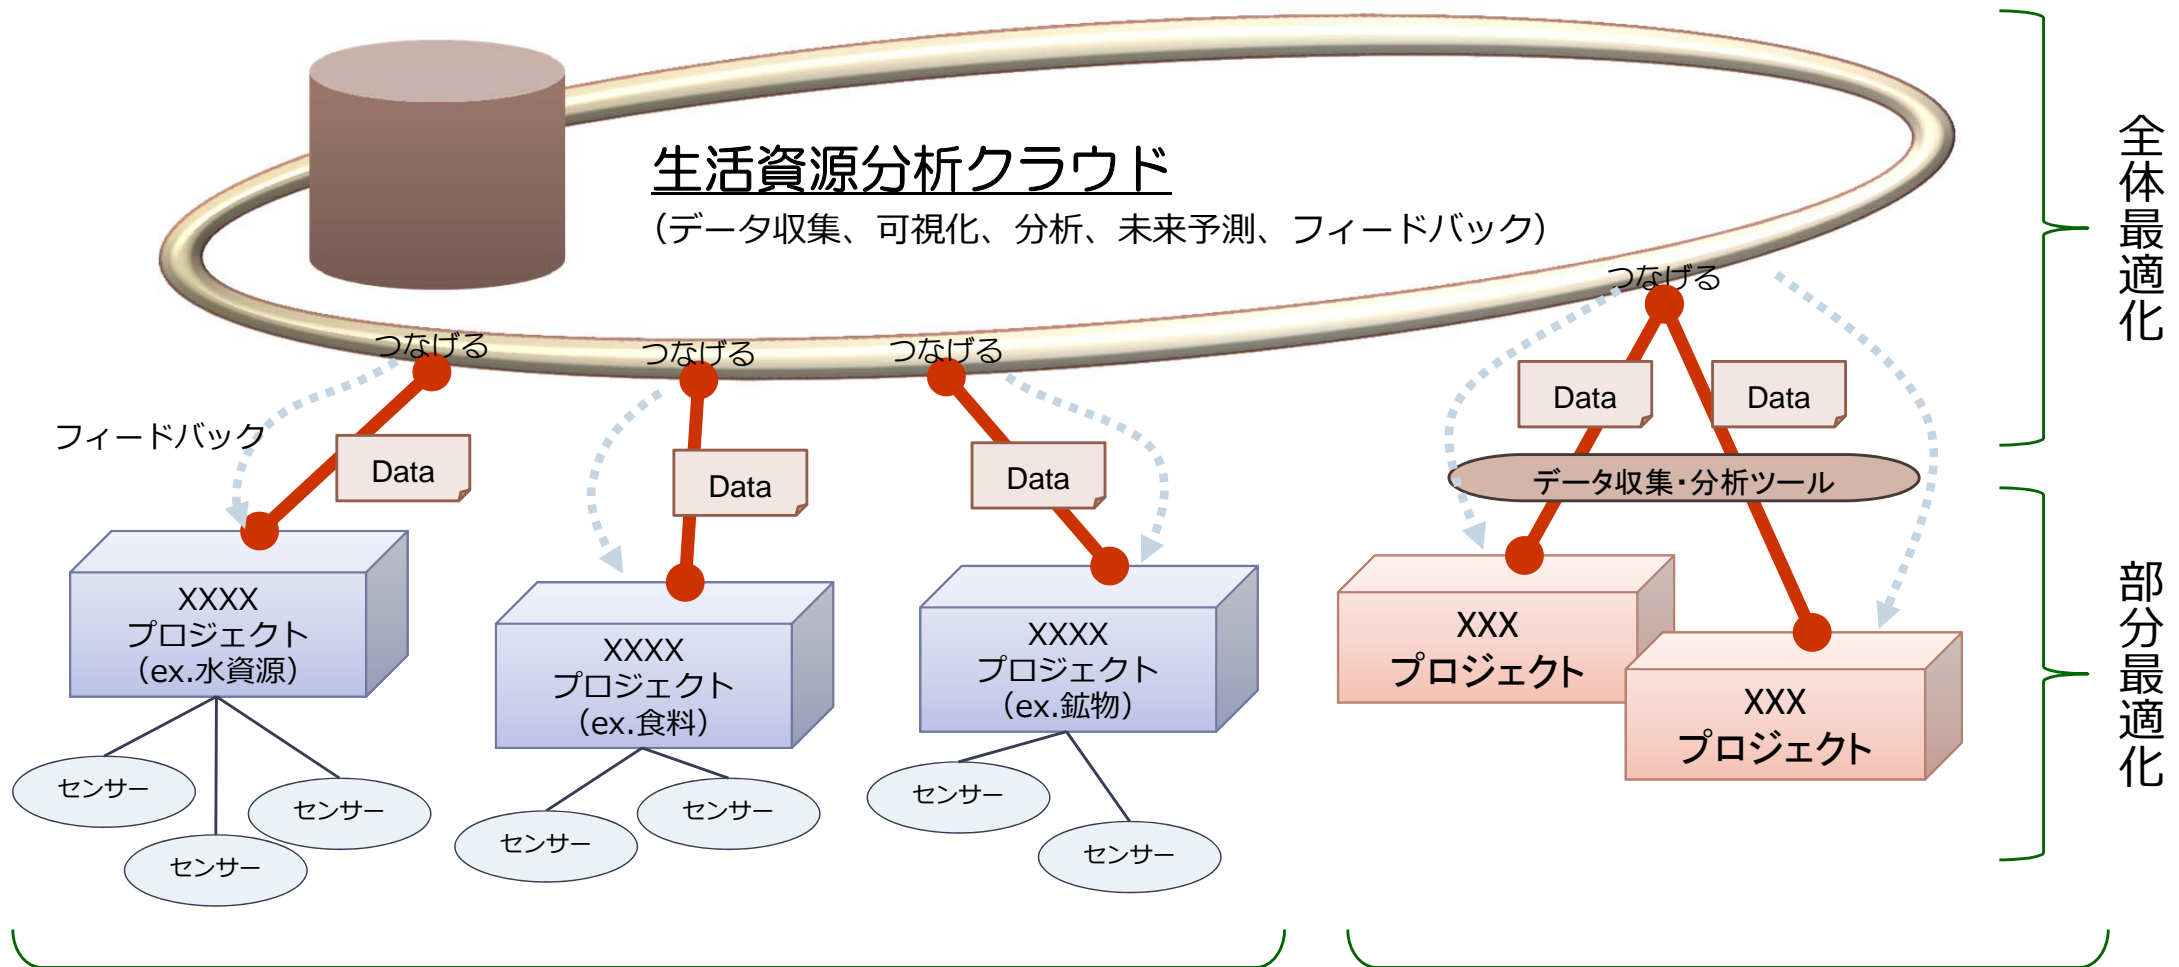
生活資源分析クラウド
(データ収集、可視化、分析、未来予測、フィードバック)

全体最適化

つなげる
つなげる
つなげる
つなげる

フィードバック

Data
Data
Data
Data
Data

データ収集・分析ツール

XXXX
プロジェクト
(ex.水資源)

XXXX
プロジェクト
(ex.食料)

XXXX
プロジェクト
(ex.鉱物)

XXX
プロジェクト

XXX
プロジェクト

部分最適化

センサー
センサー
センサー
センサー
センサー
センサー
センサー